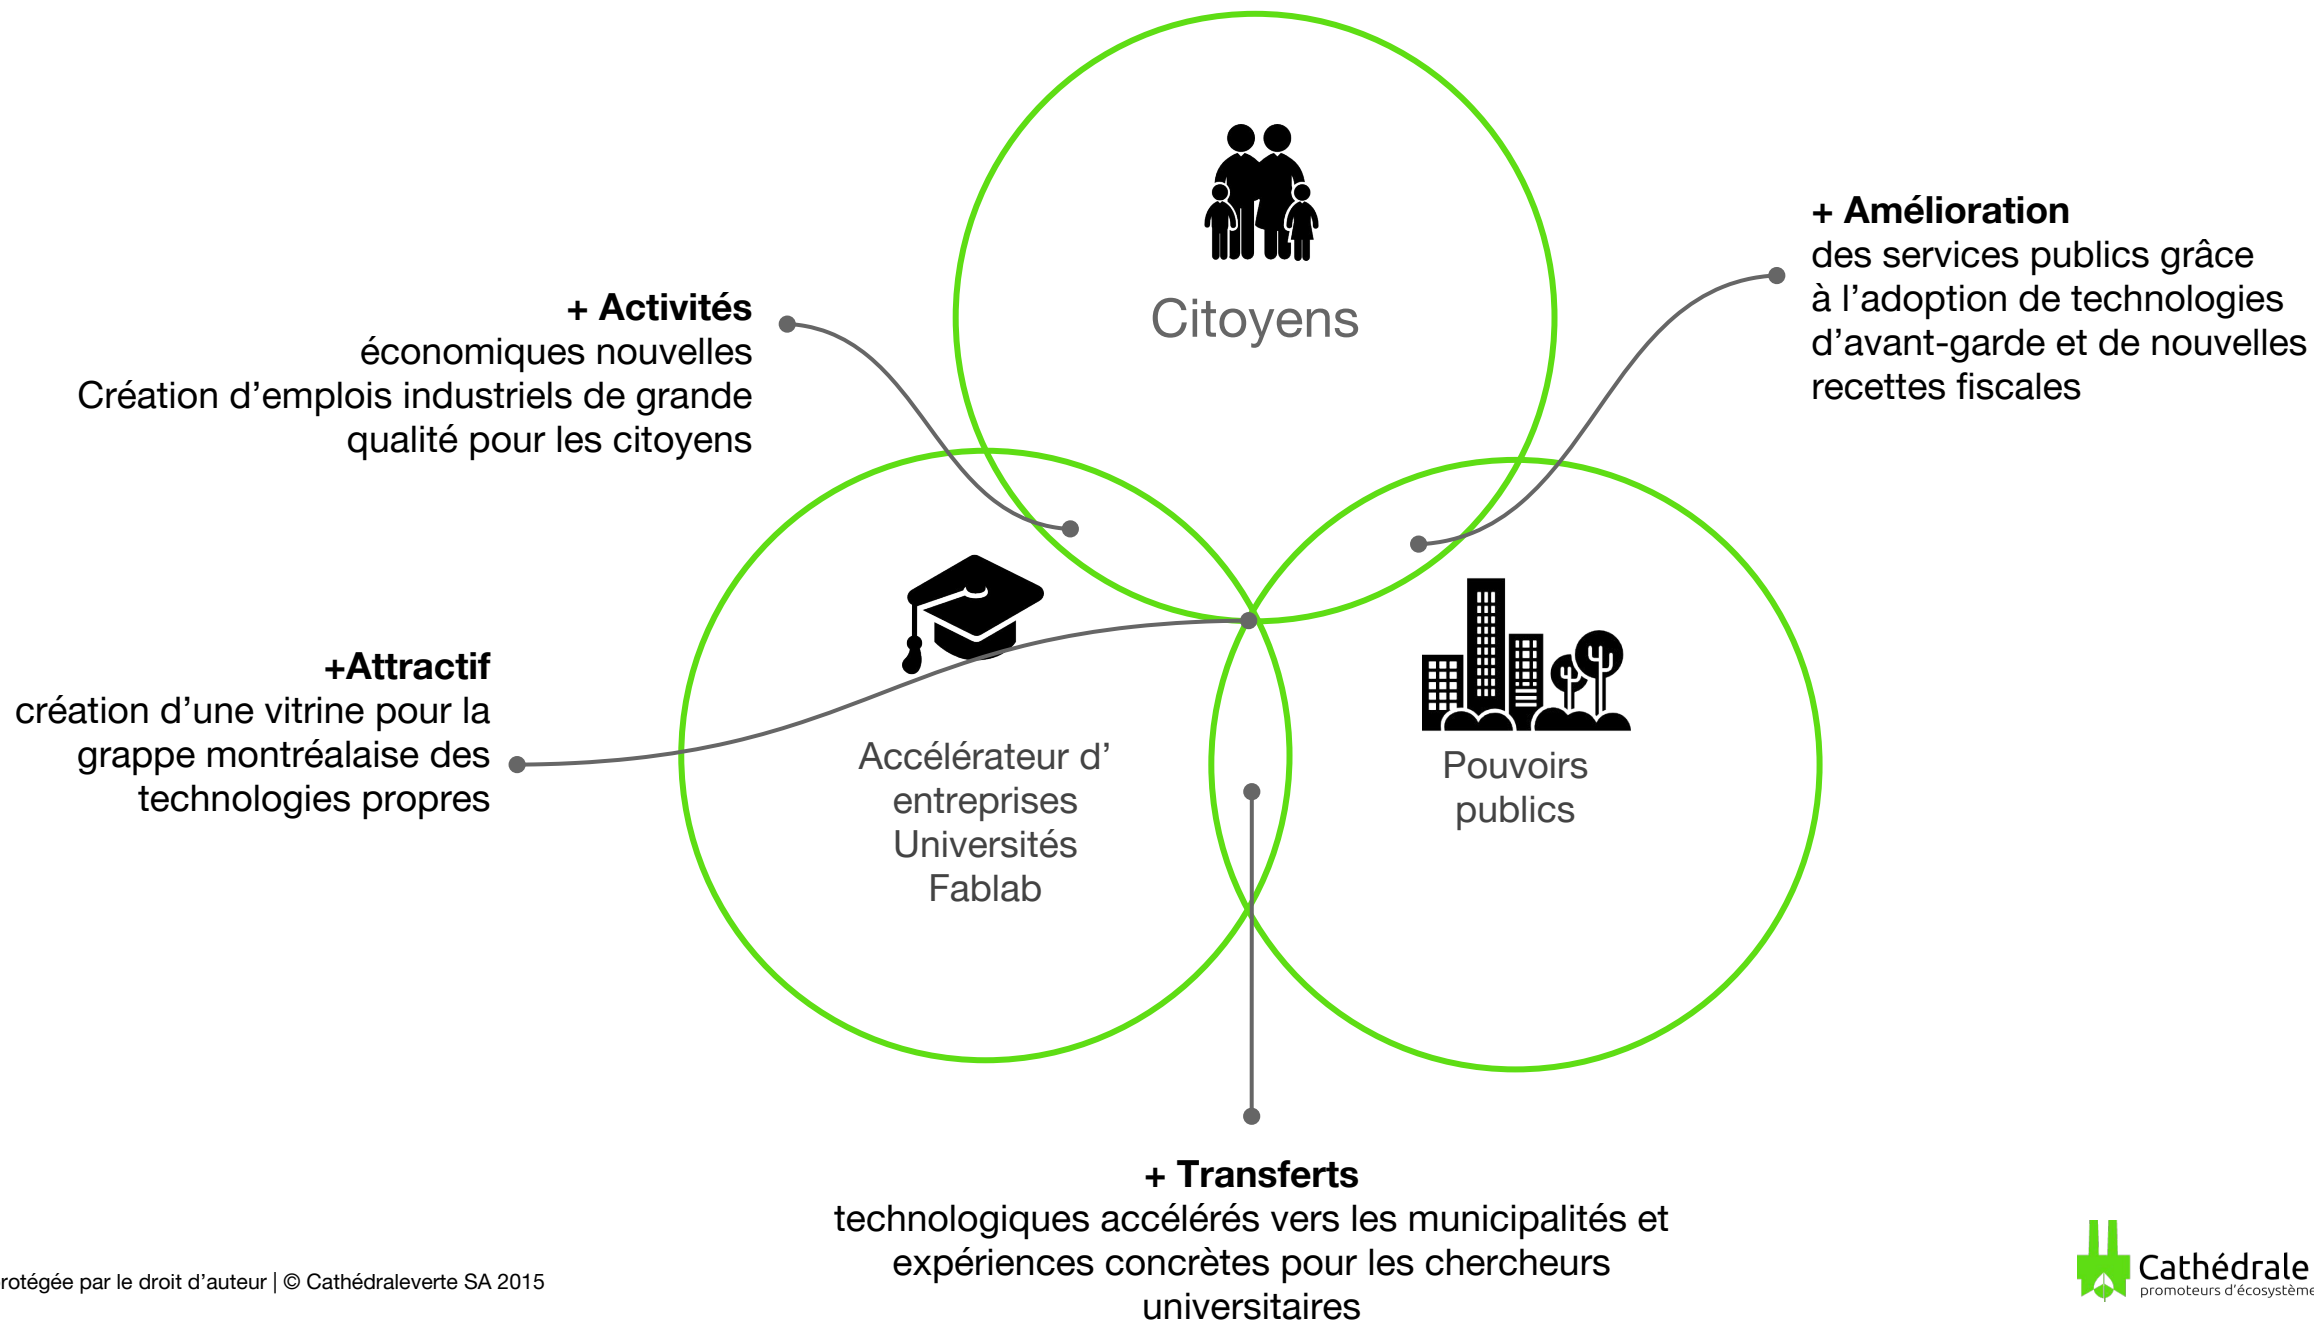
Citoyens

+ Amélioration
des services publics grâce à l'adoption de technologies d'avant-garde et de nouvelles recettes fiscales

+ Activités
économiques nouvelles
Création d'emplois industriels de grande qualité pour les citoyens

+Attractif
création d'une vitrine pour la grappe montréalaise des technologies propres

Accélérateur d'
entreprises
Universités
Fablab

Pouvoirs
publics

+ Transferts
technologiques accélérés vers les municipalités et expériences concrètes pour les chercheurs universitaires

rotégée par le droit d'auteur | © Cathédraleverte SA 2015

Cathédrale
promoteurs d'écosystème